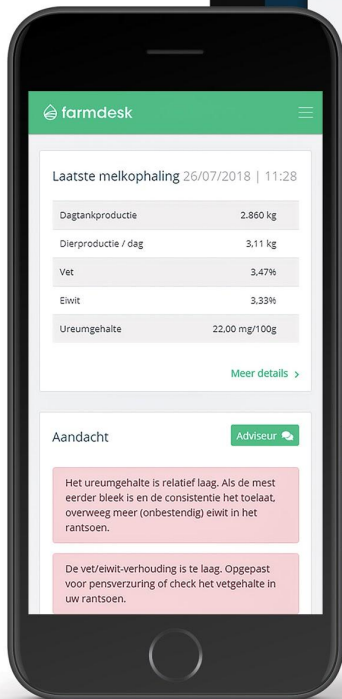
farmdesk

Laatste melkophaling 26/07/2018 | 11:28

| | |
|---|---|
| Dagtankproductie | 2.860 kg |
| Dierproductie / dag | 3,11 kg |
| Vet | 3,47% |
| Eiwit | 3,33% |
| Ureumgehalte | 22,00 mg/100g |

Meer details >

Aandacht

Adviseur

Het ureumgehalte is relatief laag. Als de mest eerder bleek is en de consistentie het toelaat, overweeg meer (onbestendig) eiwit in het rantsoen.

De vet/eiwit-verhouding is te laag. Opgepast voor pensverzuring of check het vetgehalte in uw rantsoen.